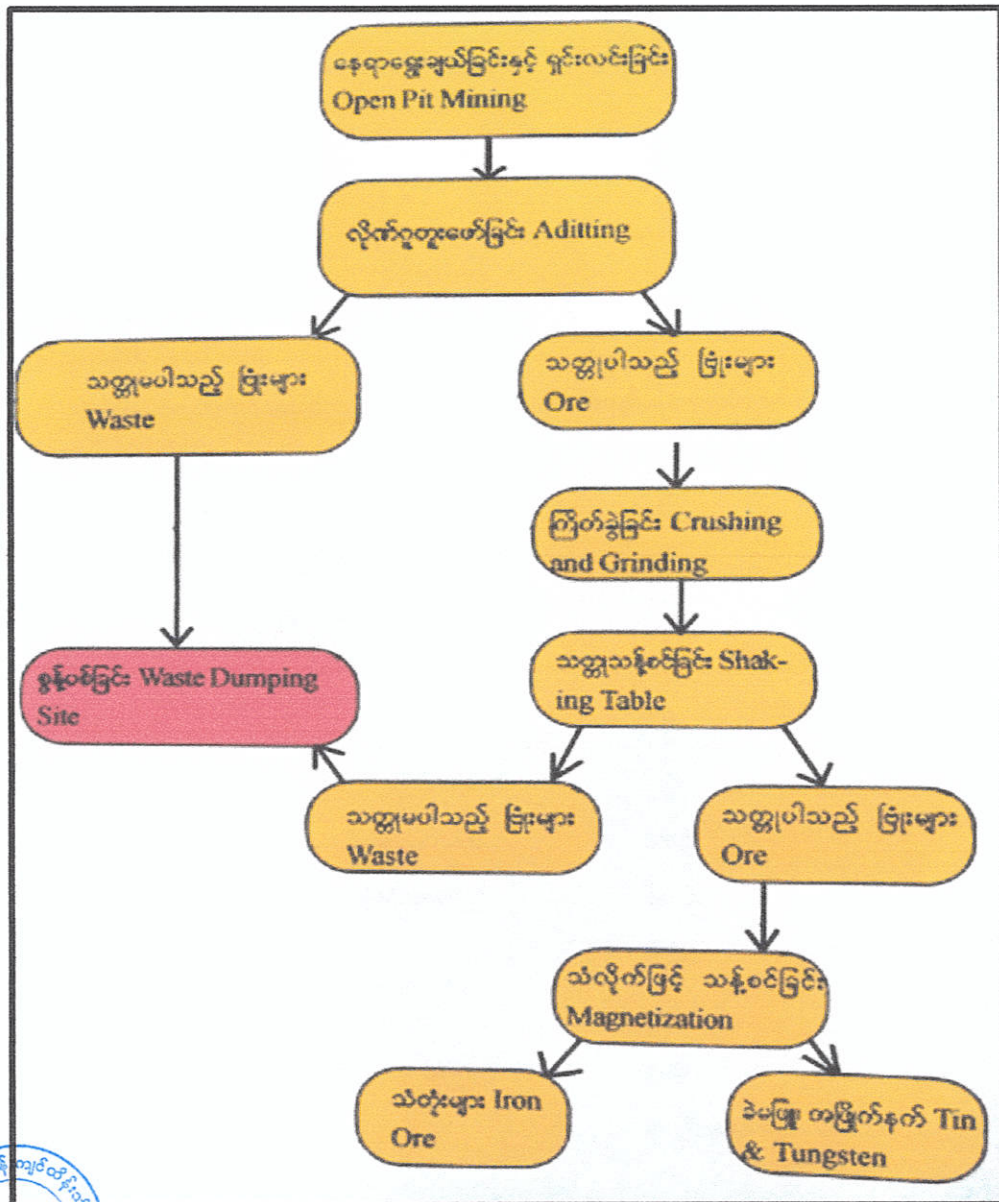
နေရာရွေးချယ်ခြင်းနှင့် ရှင်းလင်းခြင်း Open Pit Mining

လိုဏ်ဂူတူးဖော်ခြင်း Aditting

သတ္တုမပါသည့် ဖြုံးများ Waste

သတ္တုပါသည့် ဖြုံးများ Ore

ကြိတ်ခွဲခြင်း Crushing and Grinding

စွန့်ပစ်ခြင်း Waste Dumping Site

သတ္တုသန့်စင်ခြင်း Shaking Table

သတ္တုမပါသည့် ဖြုံးများ Waste

သတ္တုပါသည့် ဖြုံးများ Ore

သံလိုက်ဖြင့် သန့်စင်ခြင်း Magnetization

သံတုံးများ Iron Ore

ခဲမဖြူ၊ တင်္ဖြူကက်နက် Tin & Tungsten

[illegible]